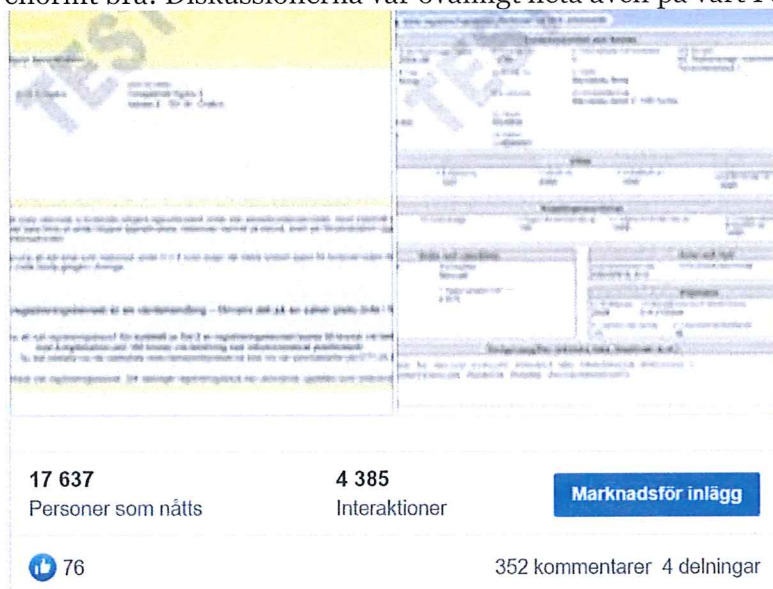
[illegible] bra. Diskussionerna var ovanligt heta även på vårt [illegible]

TEST

TEST

Registreringsbevis är en värdehandling – förvara det på en säker plats

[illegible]

17 637
Personer som nåtts

4 385
Interaktioner

Marknadsför inlägg

76

352 kommentarer 4 delningar